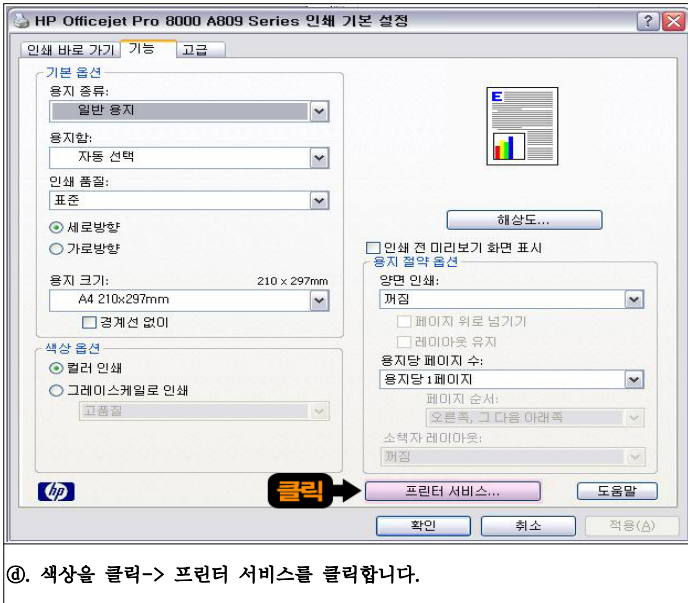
HP Officejet Pro 8000 A809 Series 인쇄 기본 설정

인쇄 바로 가기 | 기능 | 고급

기본 옵션
용지 종류:
일반 용지
용지함:
자동 선택
인쇄 품질:
표준
세로방향
가로방향
용지 크기: 210 x 297mm
A4 210x297mm
경계선 없이

색상 옵션
컬러 인쇄
그레이스케일로 인쇄
고품질

해상도...
인쇄 전 미리보기 화면 표시
용지 절약 옵션
양면 인쇄:
꺼짐
페이지 위로 넘기기
레이아웃 유지
용지당 페이지 수:
용지당 1페이지
페이지 순서:
오른쪽, 그 다음 아래쪽
소책자 레이아웃:
꺼짐

hp
클릭
프린터 서비스...
도움말
확인
취소
적용(A)

④. 색상을 클릭-> 프린터 서비스를 클릭합니다.